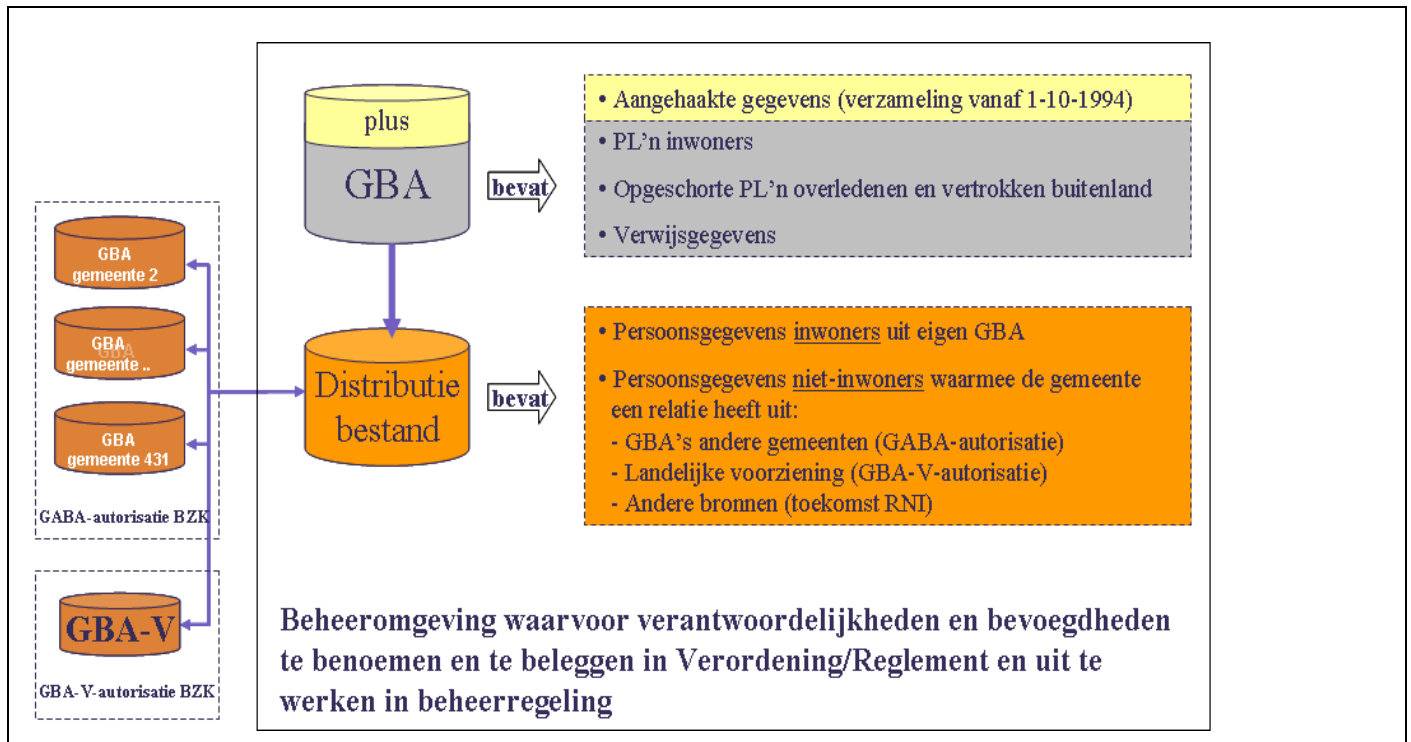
GBA gemeente 2

GBA gemeente ..

GBA gemeente 431

GABA-autorisatie BZK

GBA-V

GBA-V-autorisatie BZK

plus

GBA

bevat

• Aangehaakte gegevens (verzameling vanaf 1-10-1994)

• PL'n inwoners

• Opgeschorte PL'n overledenen en vertrokken buitenland

• Verwijsgegevens

Distributie bestand

bevat

• Persoonsgegevens inwoners uit eigen GBA

• Persoonsgegevens niet-inwoners waarmee de gemeente een relatie heeft uit:
- GBA's andere gemeenten (GABA-autorisatie)
- Landelijke voorziening (GBA-V-autorisatie)
- Andere bronnen (toekomst RNI)

Beheeromgeving waarvoor verantwoordelijkheden en bevoegdheden te benoemen en te beleggen in Verordening/Reglement en uit te werken in beheerregeling